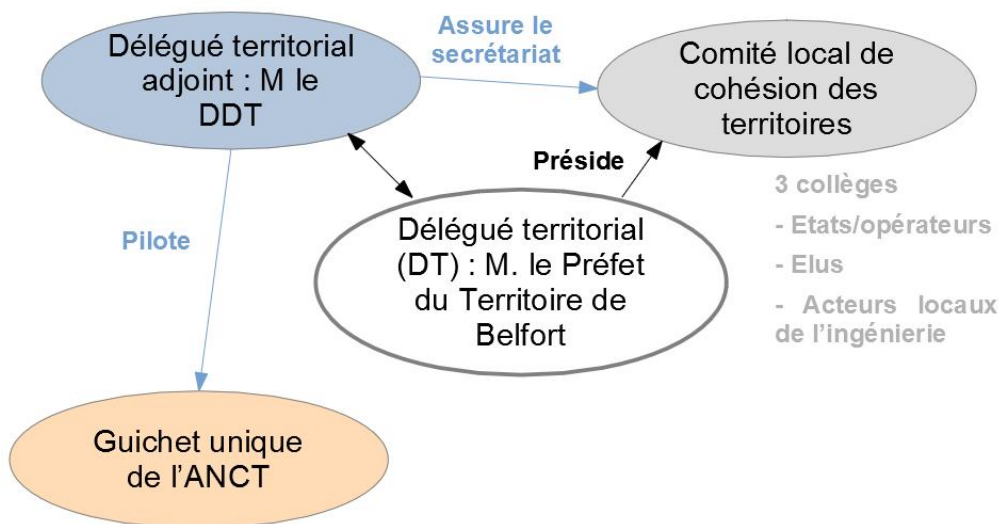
Délégué territorial adjoint : M le DDT

Assure le secrétariat

Comité local de cohésion des territoires

Préside

3 collèges
- Etats/opérateurs
- Elus
- Acteurs locaux de l'ingénierie

Pilote

Délégué territorial (DT) : M. le Préfet du Territoire de Belfort

Guichet unique de l'ANCT